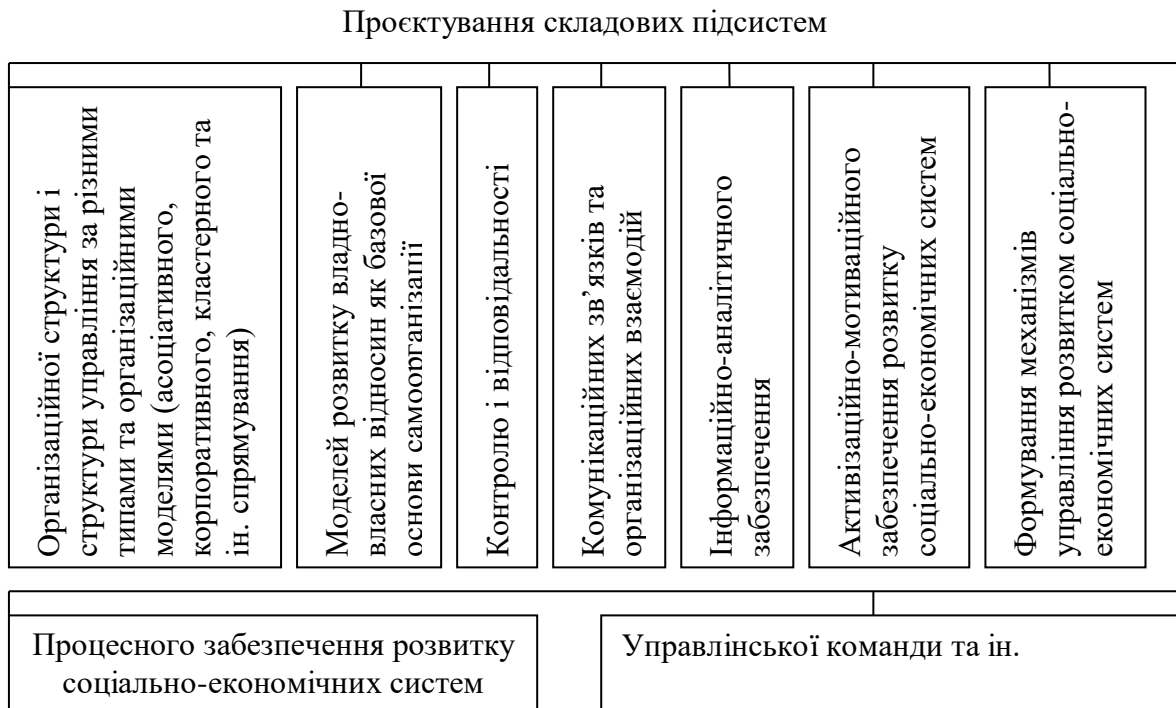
Проєктування складових підсистем

Організаційної структури і структури управління за різними типами та організаційними моделями (асоціативного, корпоративного, кластерного та ін. спрямування)

Моделей розвитку владно-власних відносин як базової основи самоорганізації

Контролю і відповідальності

Комунікаційних зв'язків та організаційних взаємодій

Інформаційно-аналітичного забезпечення

Активізаційно-мотиваційного забезпечення розвитку соціально-економічних систем

Формування механізмів управління розвитком соціально-економічних систем

Процесного забезпечення розвитку соціально-економічних систем

Управлінської команди та ін.